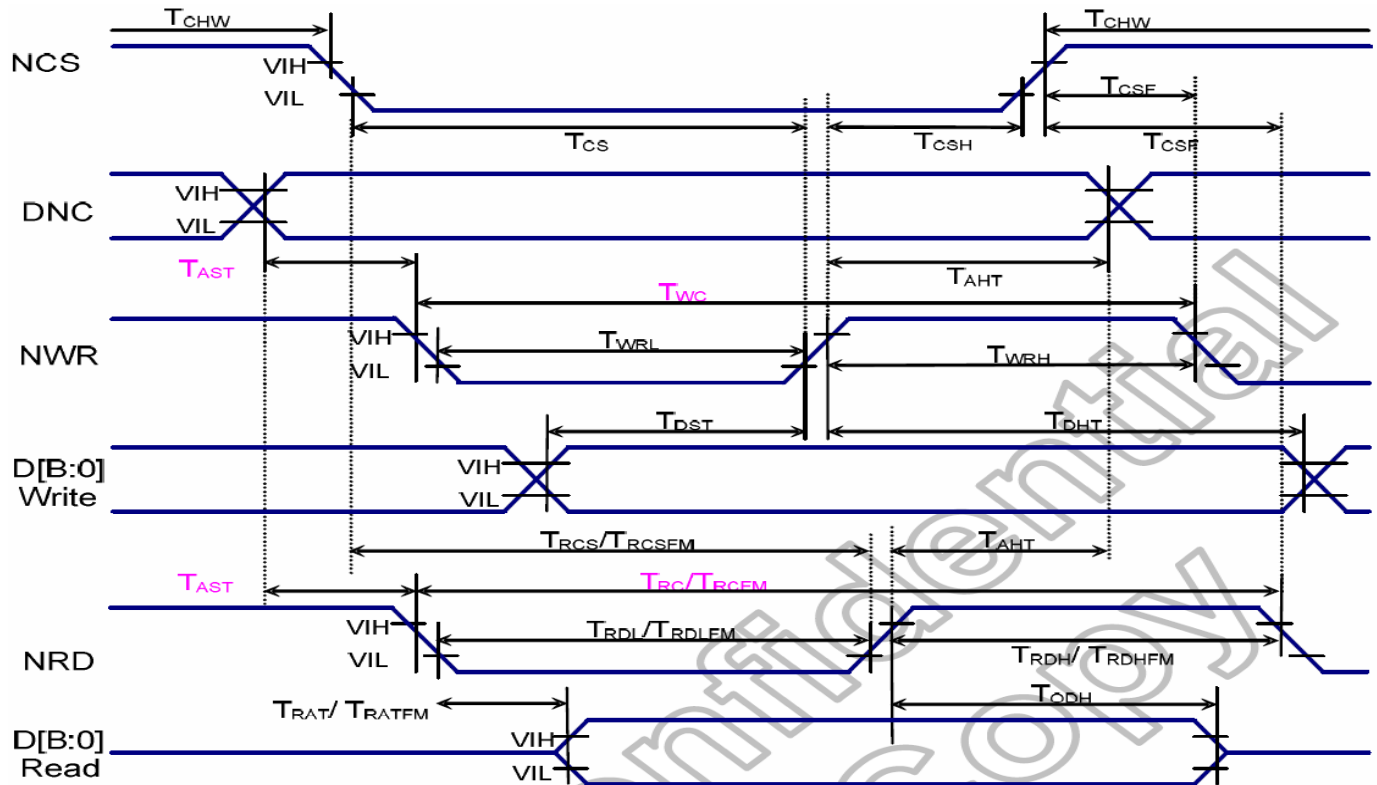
NCS
$T_{CHW}$
VIH
VIL
$T_{CS}$
$T_{CSH}$
$T_{CHW}$
$T_{CSF}$
$T_{CSF}$

DNC
VIH
VIL
$T_{AST}$
$T_{AHT}$

$T_{WC}$
NWR
VIH
VIL
$T_{WRL}$
$T_{WRH}$

$T_{DST}$
$T_{DHT}$
D[B:0]
Write
VIH
VIL

$T_{RCS}/T_{RCSFM}$
$T_{AHT}$
$T_{AST}$
$T_{RC}/T_{RCFM}$
NRD
VIH
VIL
$T_{RDL}/T_{RDLFM}$
$T_{RDH}/\ T_{RDHFM}$

$T_{RAT}/\ T_{RATFM}$
$T_{ODH}$
D[B:0]
Read
VIH
VIL

Confidential Copy